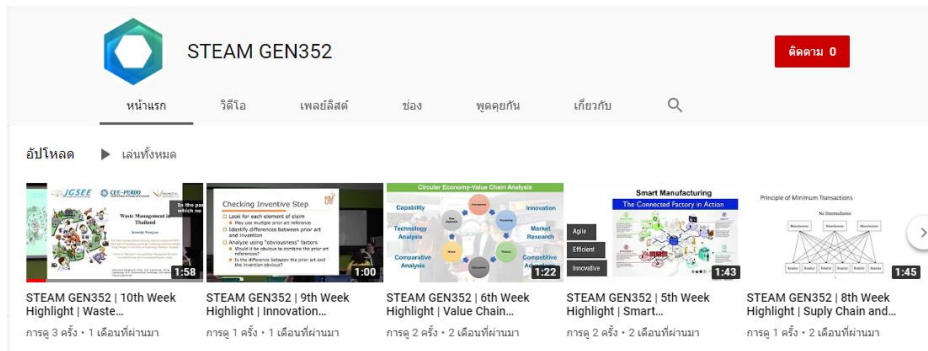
STEAM GEN352

ติดตาม 0

หน้าแรก วิดีโอ เพลย์ลิสต์ ช่อง พูดคุยกัน เกี่ยวกับ

อัปโหลด ▶ เล่นทั้งหมด

JGSEE CEE-PERDO
Waste Management in Thailand
1:58
STEAM GEN352 | 10th Week Highlight | Waste...
การดู 3 ครั้ง • 1 เดือนที่ผ่านมา

Checking Inventive Step
Look for each element of claim
May use multiple prior art reference
Identify differences between prior art and invention
Analyze using "obviousness" factors
Would it be obvious to combine the prior art references?
Is the difference between the prior art and the invention obvious?
1:00
STEAM GEN352 | 9th Week Highlight | Innovation...
การดู 1 ครั้ง • 1 เดือนที่ผ่านมา

Circular Economy-Value Chain Analysis
Capability
Innovation
Technology Analysis
Market Research
Comparative Analysis
Competitive Analysis
1:22
STEAM GEN352 | 6th Week Highlight | Value Chain...
การดู 2 ครั้ง • 2 เดือนที่ผ่านมา

Smart Manufacturing
The Connected Factory in Action
Agile
Efficient
Innovative
1:43
STEAM GEN352 | 5th Week Highlight | Smart...
การดู 2 ครั้ง • 2 เดือนที่ผ่านมา

Principle of Minimum Transactions
No Intermediaries
1:45
STEAM GEN352 | 8th Week Highlight | Suply Chain and...
การดู 1 ครั้ง • 2 เดือนที่ผ่านมา